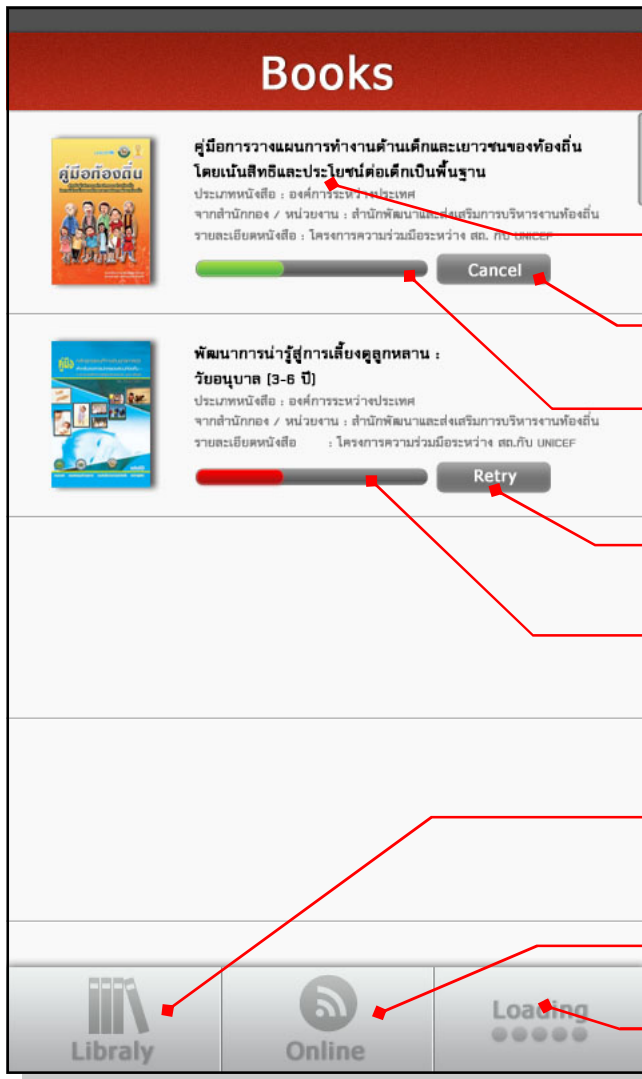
Books

คู่มือท้องถิ่น

คู่มือการวางแผนการทำงานด้านเด็กและเยาวชนของท้องถิ่น โดยเน้นสิทธิและประโยชน์ต่อเด็กเป็นพื้นฐาน
ประเภทหนังสือ : องค์การระหว่างประเทศ
จากสำนักกอง / หน่วยงาน : สำนักพัฒนาและส่งเสริมการบริหารงานท้องถิ่น
รายละเอียดหนังสือ : โครงการความร่วมมือระหว่าง สถ. กับ UNICEF

Cancel

คู่มือ

พัฒนาการน่ารู้สู่การเลี้ยงดูลูกหลาน : วัยอนุบาล [3-6 ปี]
ประเภทหนังสือ : องค์การระหว่างประเทศ
จากสำนักกอง / หน่วยงาน : สำนักพัฒนาและส่งเสริมการบริหารงานท้องถิ่น
รายละเอียดหนังสือ : โครงการความร่วมมือระหว่าง สถ.กับ UNICEF

Retry

Libraly

Online

Loading